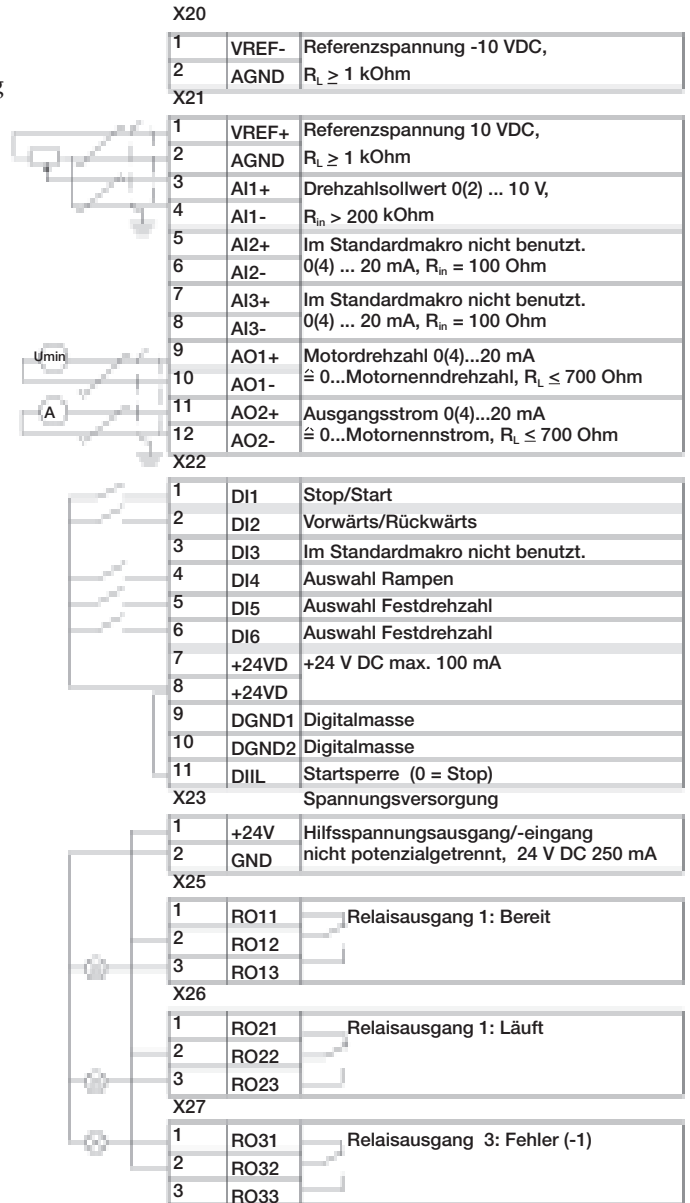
X20

| | | |
|---|---|---|
| 1 | VREF- | Referenzspannung -10 VDC, |
| 2 | AGND | $R_L \geq 1$ kOhm |

X21

| | | |
|---|---|---|
| 1 | VREF+ | Referenzspannung 10 VDC, |
| 2 | AGND | $R_L \geq 1$ kOhm |
| 3 | AI1+ | Drehzahlsollwert 0(2) ... 10 V, |
| 4 | AI1- | $R_{in} > 200$ kOhm |
| 5 | AI2+ | Im Standardmakro nicht benutzt. |
| 6 | AI2- | 0(4) ... 20 mA, $R_{in} = 100$ Ohm |
| 7 | AI3+ | Im Standardmakro nicht benutzt. |
| 8 | AI3- | 0(4) ... 20 mA, $R_{in} = 100$ Ohm |
| 9 | AO1+ | Motordrehzahl 0(4)...20 mA |
| 10 | AO1- | $\hat{=}$ 0...Motornenndrehzahl, $R_L \leq 700$ Ohm |
| 11 | AO2+ | Ausgangsstrom 0(4)...20 mA |
| 12 | AO2- | $\hat{=}$ 0...Motornennstrom, $R_L \leq 700$ Ohm |

Umin

A

X22

| | | |
|---|---|---|
| 1 | DI1 | Stop/Start |
| 2 | DI2 | Vorwärts/Rückwärts |
| 3 | DI3 | Im Standardmakro nicht benutzt. |
| 4 | DI4 | Auswahl Rampen |
| 5 | DI5 | Auswahl Festdrehzahl |
| 6 | DI6 | Auswahl Festdrehzahl |
| 7 | +24VD | +24 V DC max. 100 mA |
| 8 | +24VD | |
| 9 | DGND1 | Digitalmasse |
| 10 | DGND2 | Digitalmasse |
| 11 | DIIL | Startsperre (0 = Stop) |

X23 Spannungsversorgung

| | | |
|---|---|---|
| 1 | +24V | Hilfsspannungsausgang/-eingang |
| 2 | GND | nicht potenzialgetrennt, 24 V DC 250 mA |

X25

| | | |
|---|---|---|
| 1 | RO11 | Relaisausgang 1: Bereit |
| 2 | RO12 | |
| 3 | RO13 | |

X26

| | | |
|---|---|---|
| 1 | RO21 | Relaisausgang 1: Läuft |
| 2 | RO22 | |
| 3 | RO23 | |

X27

| | | |
|---|---|---|
| 1 | RO31 | Relaisausgang 3: Fehler (-1) |
| 2 | RO32 | |
| 3 | RO33 | |